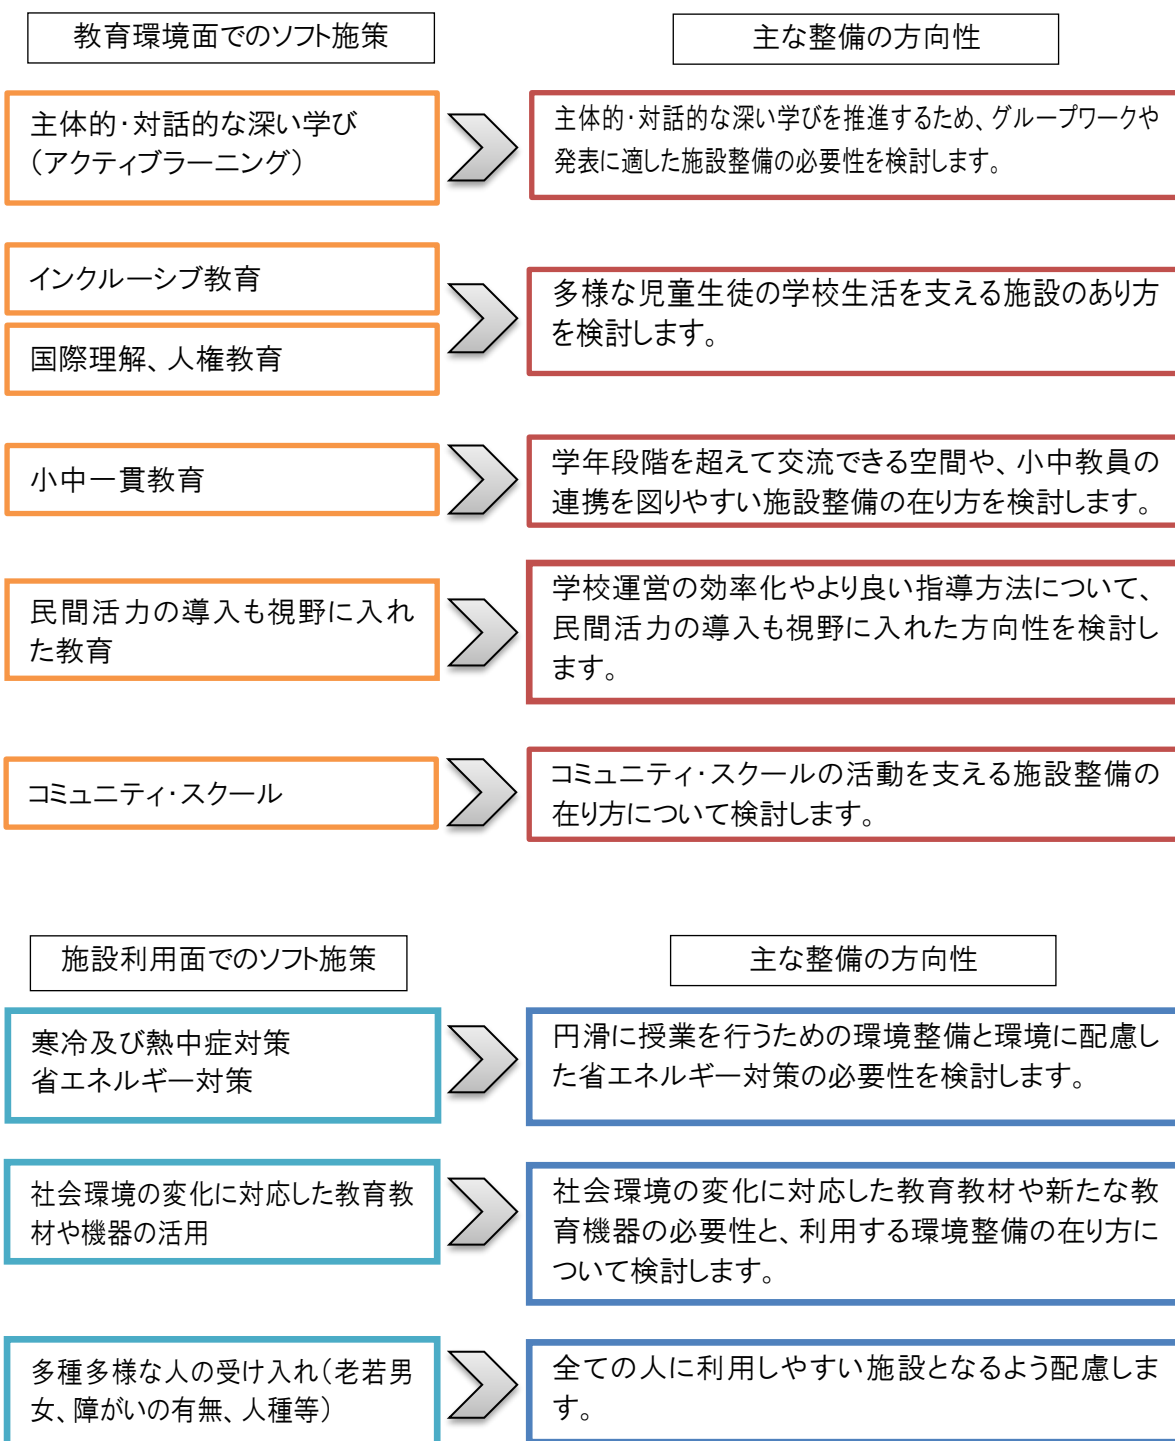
教育環境面でのソフト施策

主な整備の方向性

主体的･対話的な深い学び（アクティブラーニング）

主体的･対話的な深い学びを推進するため、グループワークや発表に適した施設整備の必要性を検討します。

インクルーシブ教育

国際理解、人権教育

多様な児童生徒の学校生活を支える施設のあり方を検討します。

小中一貫教育

学年段階を超えて交流できる空間や、小中教員の連携を図りやすい施設整備の在り方を検討します。

民間活力の導入も視野に入れた教育

学校運営の効率化やより良い指導方法について、民間活力の導入も視野に入れた方向性を検討します。

コミュニティ･スクール

コミュニティ･スクールの活動を支える施設整備の在り方について検討します。

施設利用面でのソフト施策

主な整備の方向性

寒冷及び熱中症対策
省エネルギー対策

円滑に授業を行うための環境整備と環境に配慮した省エネルギー対策の必要性を検討します。

社会環境の変化に対応した教育教材や機器の活用

社会環境の変化に対応した教育教材や新たな教育機器の必要性と、利用する環境整備の在り方について検討します。

多種多様な人の受け入れ（老若男女、障がいの有無、人種等）

全ての人に利用しやすい施設となるよう配慮します。